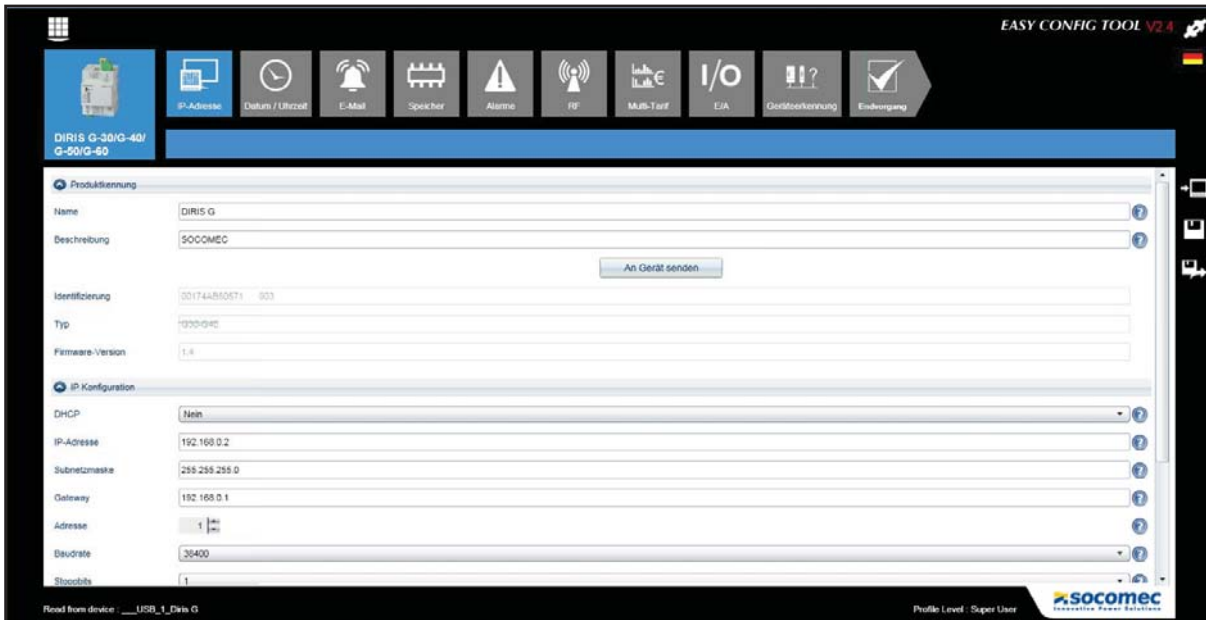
EASY CONFIG TOOL V2.4

IP-Adresse
Datum / Uhrzeit
E-Mail
Speicher
Alarme
RF
Multi-Tarif
I/O
E/A
Gerätekennung
Endvorgang

DIRIS G-30/G-40/ G-50/G-60

Produktkennung

| | |
|---|---|
| Name | DIRIS G |
| Beschreibung | SOCOMEC |

An Gerät senden

| | |
|---|---|
| Identifizierung | 001744B50571 003 |
| Typ | G30/G40 |
| Firmware-Version | 1.4 |

IP Konfiguration

| | |
|---|---|
| DHCP | Nein |
| IP-Adresse | 192.168.0.2 |
| Subnetzmaske | 255.255.255.0 |
| Gateway | 192.168.0.1 |
| Adresse | 1 |
| Baudrate | 38400 |
| Stoppbits | 1 |

Read from device : __USB_1_Diris G

Profile Level : Super User

socomec
Innovative Power Solutions